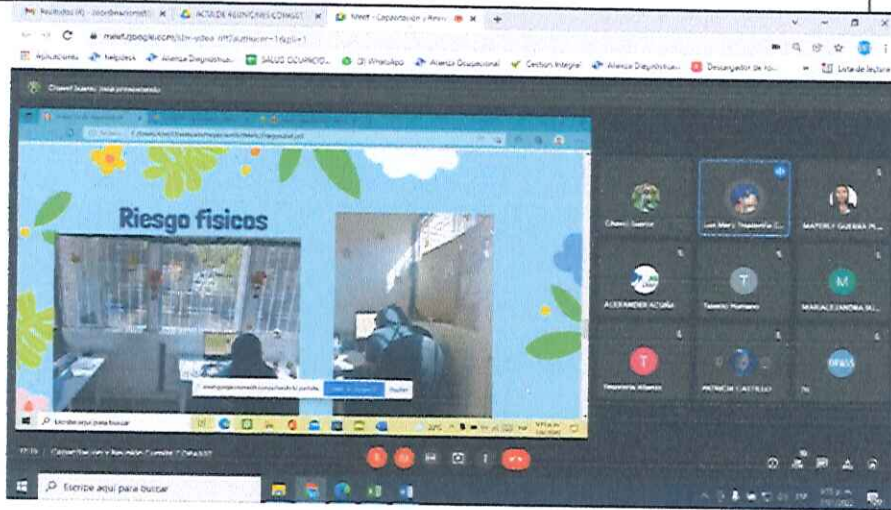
Recibidos (4) - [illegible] | ACTA DE REUNIONES COMGEST | Meet - Capacitación y Reuni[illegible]

meet.google.com/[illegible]

Aplicaciones | helpdesk | Alianza Diagnóstica | SALUD OCUPACIO... | (3) WhatsApp | Alianza Ocupacional | Gestion Integral | Alianza Diagnóstica | Descargador de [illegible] | Lista de lectura

Chavez Suarez (estás presentando)

Riesgo fisicos

meet.google.com está compartiendo tu pantalla. | Dejar de compartir | Ocultar

Escribe aquí para buscar

Chavez Suarez | Luz Mery Tequiamba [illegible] | MAYERLY GUERRA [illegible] | ALEXANDER ACUÑA | Tatiana Romero | MARIALEJANDRA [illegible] | Tequiamba Alianza | PATRICIA CASTILLO | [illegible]

Capacitación y Reunión Comité COPASST

Escribe aquí para buscar